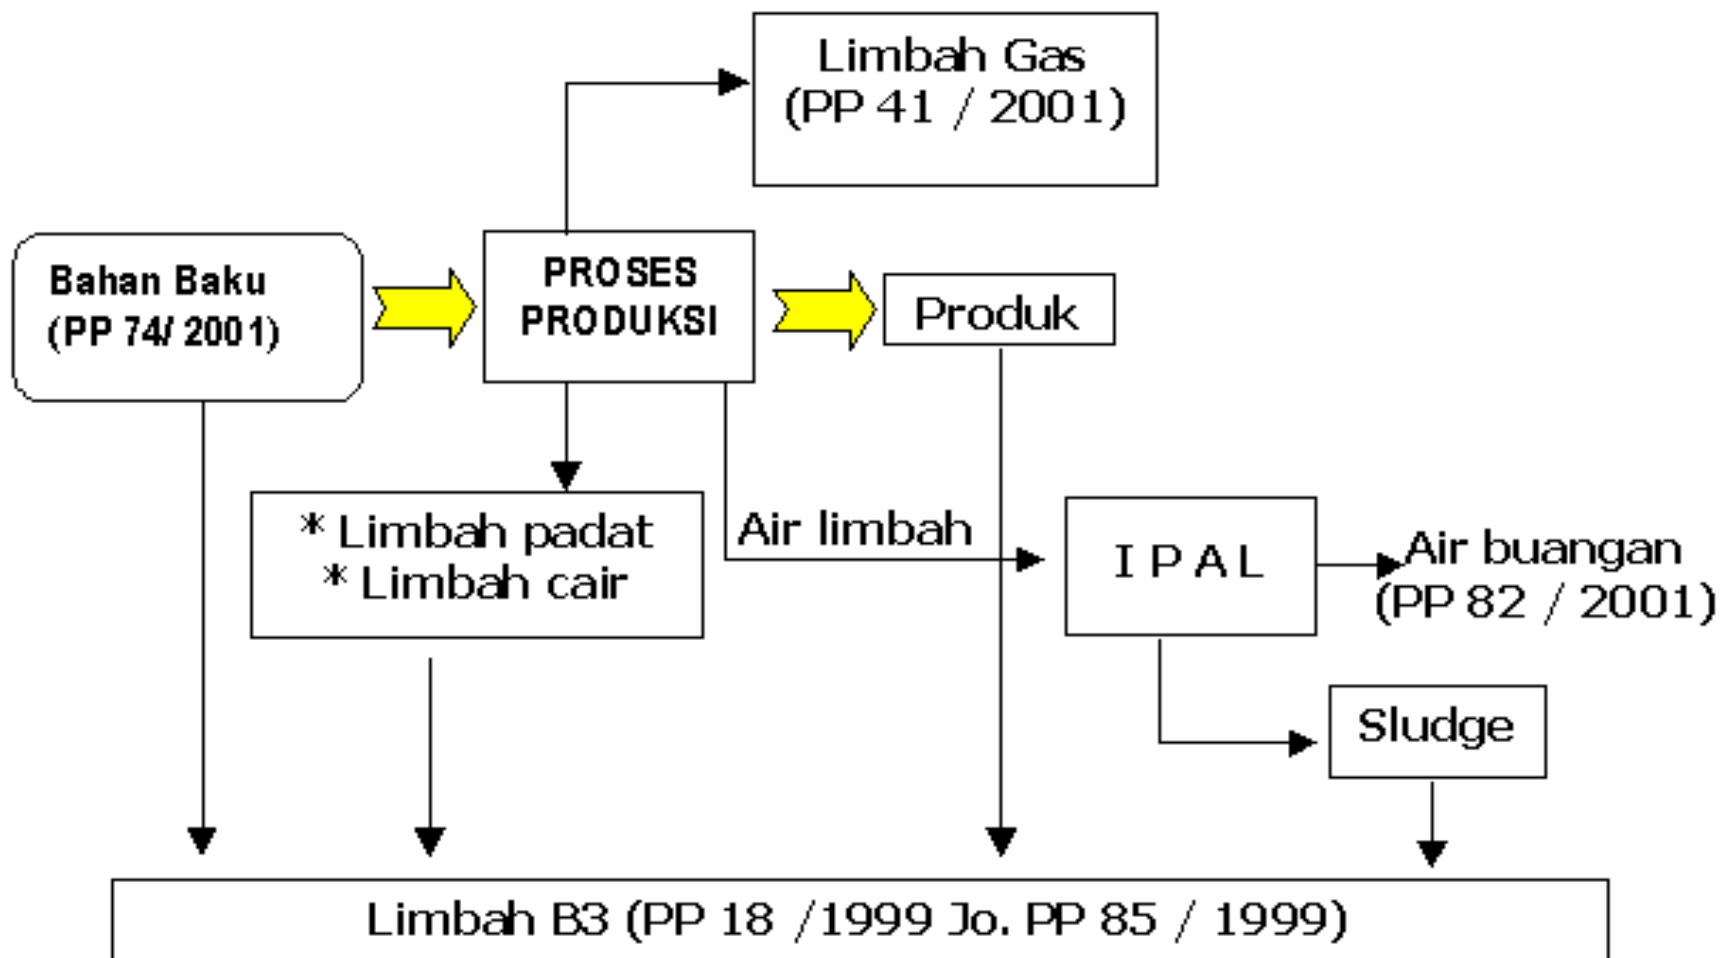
Limbah Gas
(PP 41 / 2001)

Bahan Baku
(PP 74/ 2001)

PROSES
PRODUKSI

Produk

* Limbah padat
* Limbah cair

Air limbah

I P A L

Air buangan
(PP 82 / 2001)

Sludge

Limbah B3 (PP 18 /1999 Jo. PP 85 / 1999)